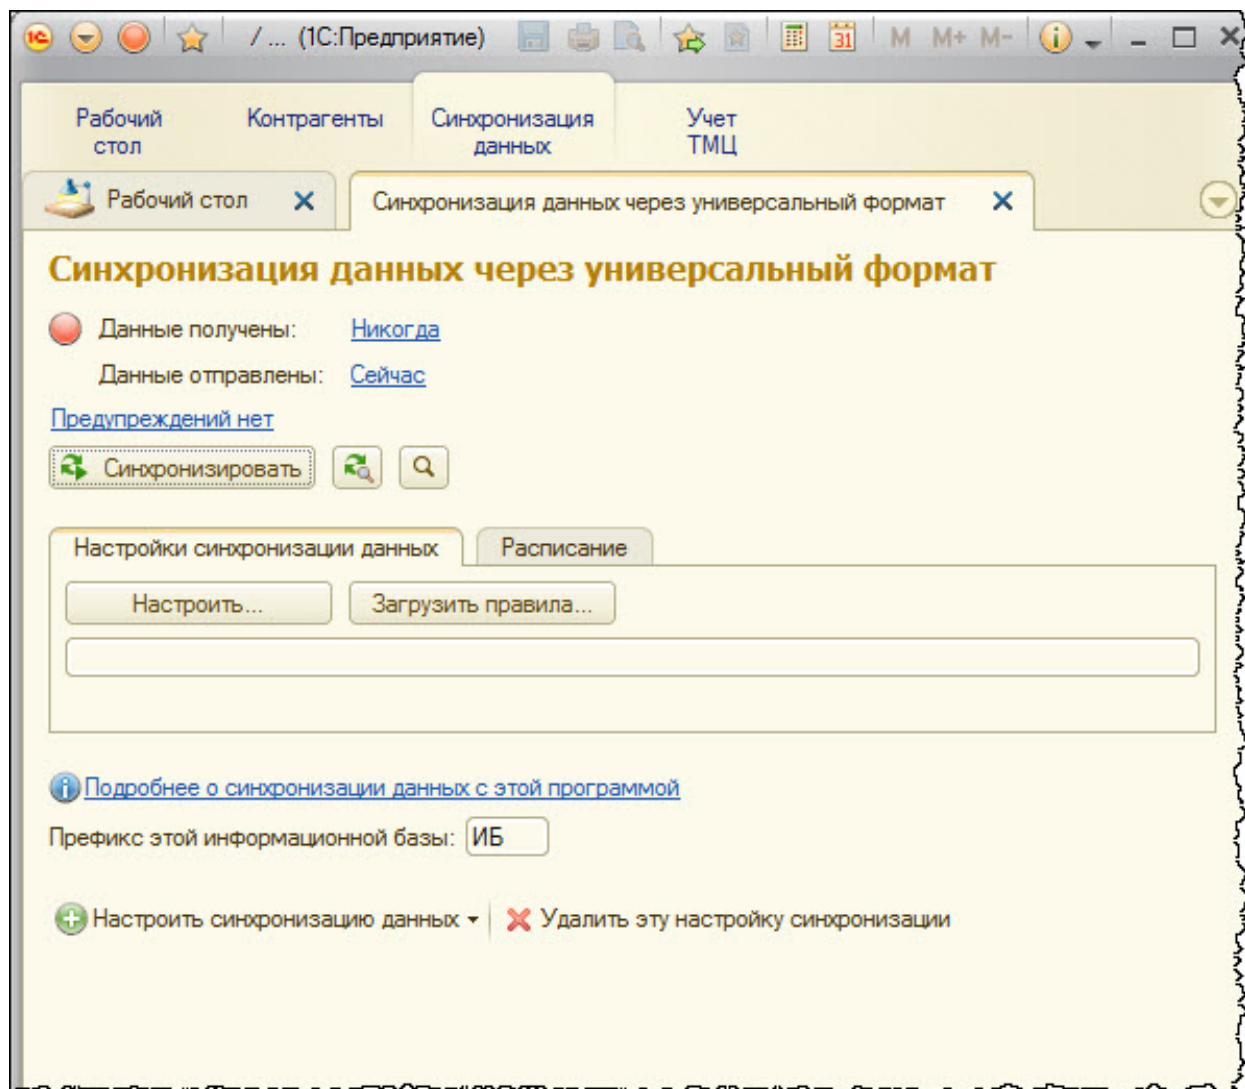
/ ... (1С:Предприятие)

M M+ M-

Рабочий стол

Контрагенты

Синхронизация данных

Учет ТМЦ

Рабочий стол

Синхронизация данных через универсальный формат

Синхронизация данных через универсальный формат

Данные получены: Никогда

Данные отправлены: Сейчас

Предупреждений нет

Синхронизировать

Настройки синхронизации данных

Расписание

Настроить...

Загрузить правила...

Подробнее о синхронизации данных с этой программой

Префикс этой информационной базы: ИБ

Настроить синхронизацию данных

Удалить эту настройку синхронизации